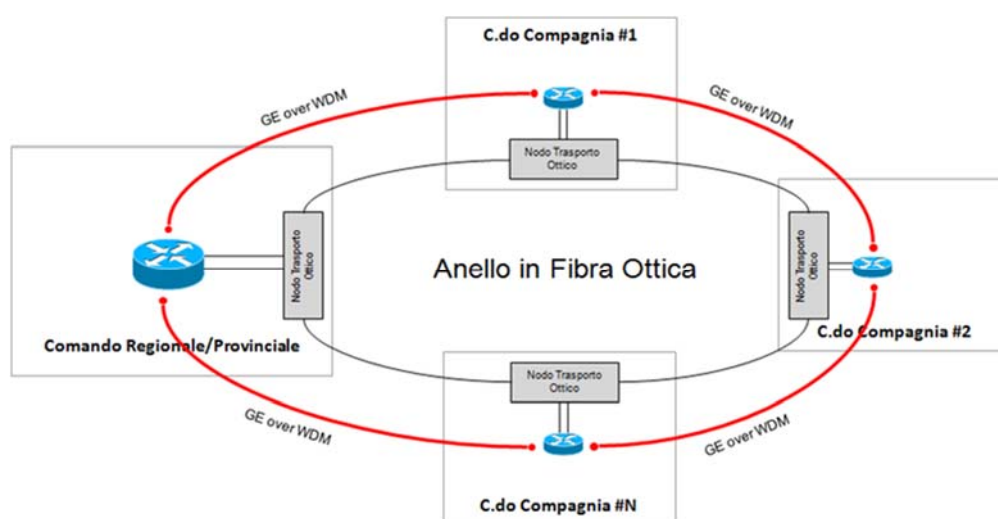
C.do Compagnia #1

GE over WDM

GE over WDM

Nodo Trasporto Ottico

Nodo Trasporto Ottico

Anello in Fibra Ottica

Nodo Trasporto Ottico

Comando Regionale/Provinciale

C.do Compagnia #2

Nodo Trasporto Ottico

GE over WDM

GE over WDM

C.do Compagnia #N